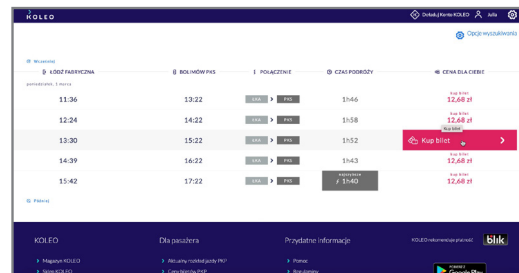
KOLEO

Doładuj Konto KOLEO Julia

Opcje wyszukiwania

Wcześniej

| ŁÓDŹ FABRYCZNA | BOLIMÓW PKS | POŁĄCZENIE | CZAS PODRÓŻY | CENA DLA CIEBIE |
|---|---|---|---|---|
| poniedziałek, 5 marca | | | | |
| 11:36 | 13:22 | ŁKA > PKS | 1h46 | Kup bilet 12,68 zł |
| 12:24 | 14:22 | ŁKA > PKS | 1h58 | Kup bilet 12,68 zł |
| 13:30 | 15:22 | ŁKA > PKS | 1h52 | Kup bilet Kup bilet |
| 14:39 | 16:22 | ŁKA > PKS | 1h43 | Kup bilet 12,68 zł |
| 15:42 | 17:22 | ŁKA > PKS | NAJSZYBSZE 1h40 | Kup bilet 12,68 zł |

Później

KOLEO

Magazyn KOLEO

Sklep KOLEO

Dla pasażera

Aktualny rozkład jazdy PKP

Ceny biletów PKP

Przydatne informacje

Pomoc

Regulaminy

KOLEO rekomenduje płatność blik